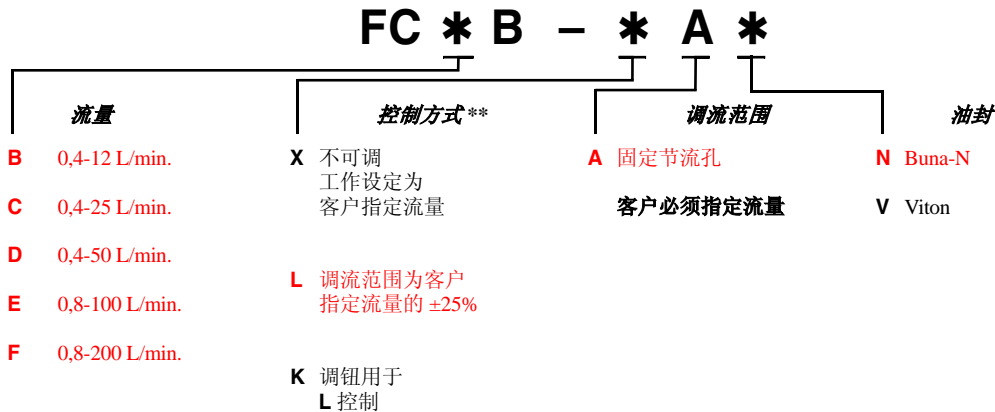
FC ✱ B – ✱ A ✱

流量

B 0,4-12 L/min.

C 0,4-25 L/min.

D 0,4-50 L/min.

E 0,8-100 L/min.

F 0,8-200 L/min.

控制方式**

X 不可调 工作设定为 客户指定流量

L 调流范围为客户 指定流量的 ±25%

K 调钮用于 L 控制

调流范围

A 固定节流孔

客户必须指定流量

油封

N Buna-N

V Viton